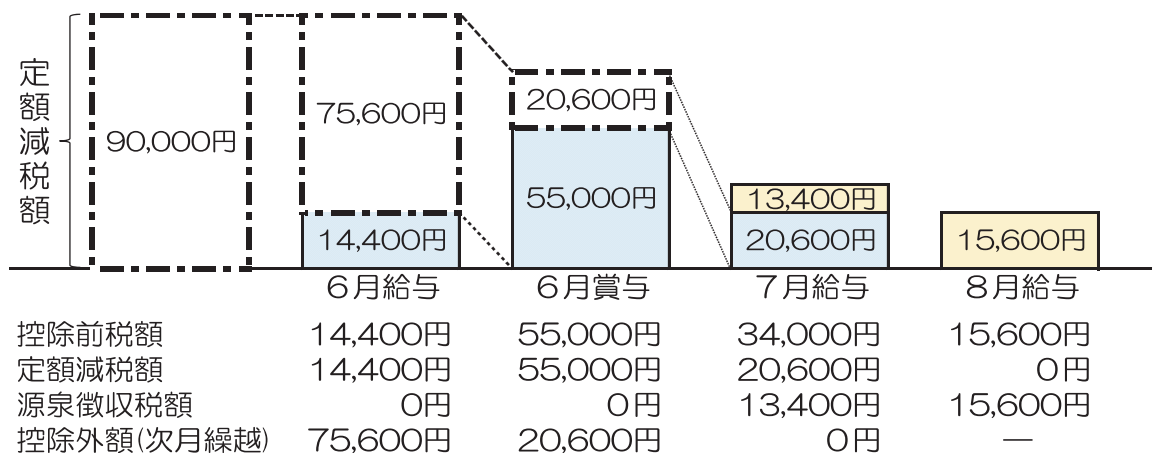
定額減税額

90,000円

75,600円

14,400円

20,600円

55,000円

13,400円

20,600円

15,600円

| | 6月給与 | 6月賞与 | 7月給与 | 8月給与 |
|---|---|---|---|---|
| 控除前税額 | 14,400円 | 55,000円 | 34,000円 | 15,600円 |
| 定額減税額 | 14,400円 | 55,000円 | 20,600円 | 0円 |
| 源泉徴収税額 | 0円 | 0円 | 13,400円 | 15,600円 |
| 控除外額(次月繰越) | 75,600円 | 20,600円 | 0円 | — |